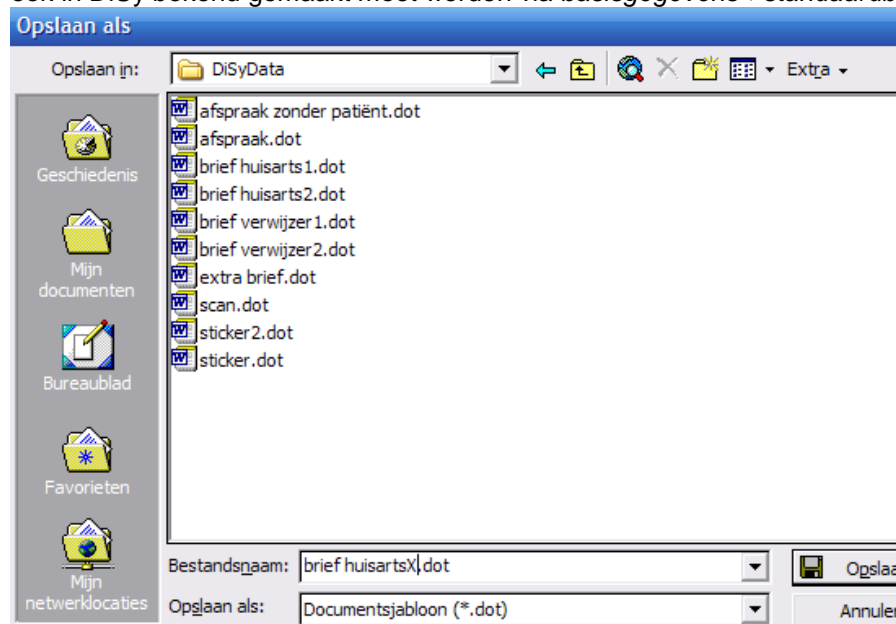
ook in DiSy bekend gemaakt moet worden via basisgegevens / standaard

Opslaan als

Opslaan in: DiSyData

Extra

Geschiedenis

Mijn documenten

Bureaublad

Favorieten

Mijn netwerklocaties

afspraak zonder patiënt.dot
afspraak.dot
brief huisarts1.dot
brief huisarts2.dot
brief verwijzer1.dot
brief verwijzer2.dot
extra brief.dot
scan.dot
sticker2.dot
sticker.dot

Bestandsnaam: brief huisartsX.dot

Opslaan als: Documentsjabloon (*.dot)

Opslaa

Annule